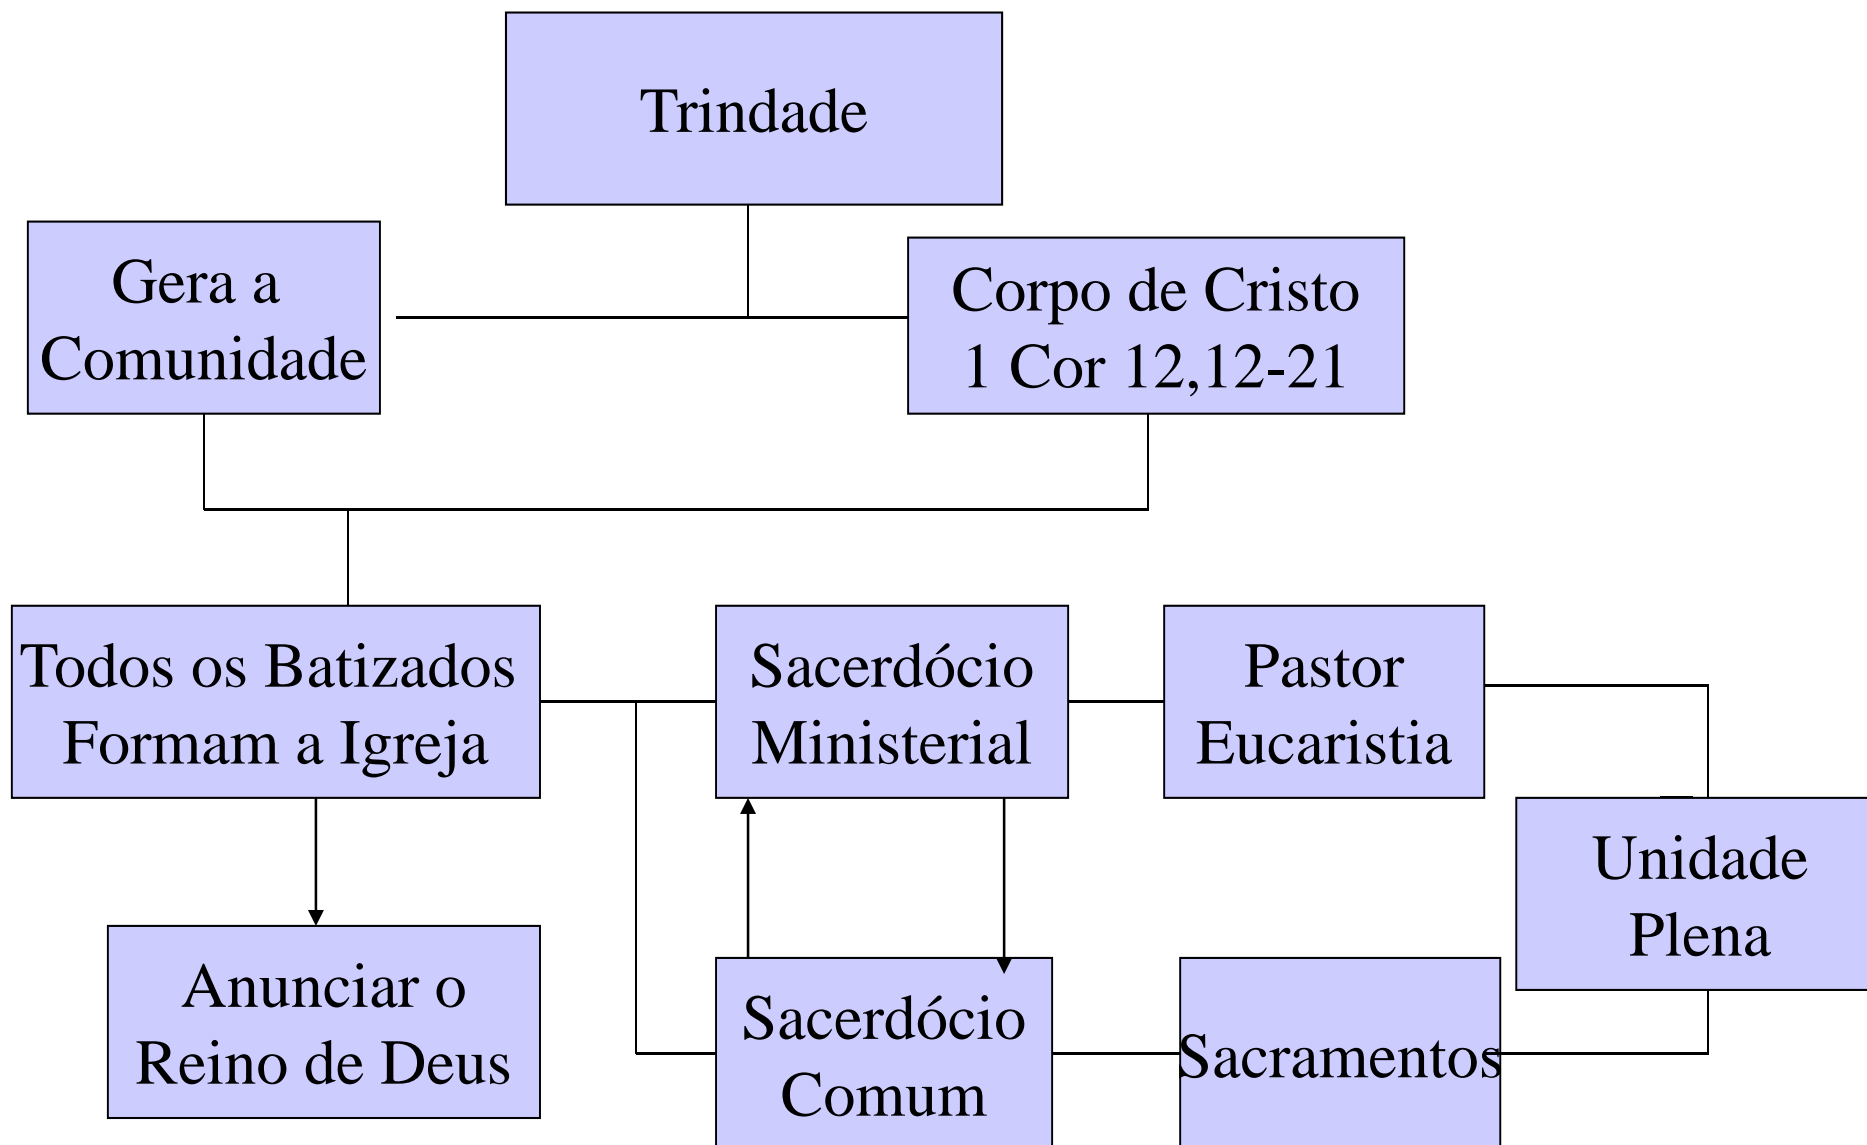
Trindade

Gera a Comunidade

Corpo de Cristo
1 Cor 12,12-21

Todos os Batizados Formam a Igreja

Sacerdócio Ministerial

Pastor Eucaristia

Unidade Plena

Anunciar o Reino de Deus

Sacerdócio Comum

Sacramentos